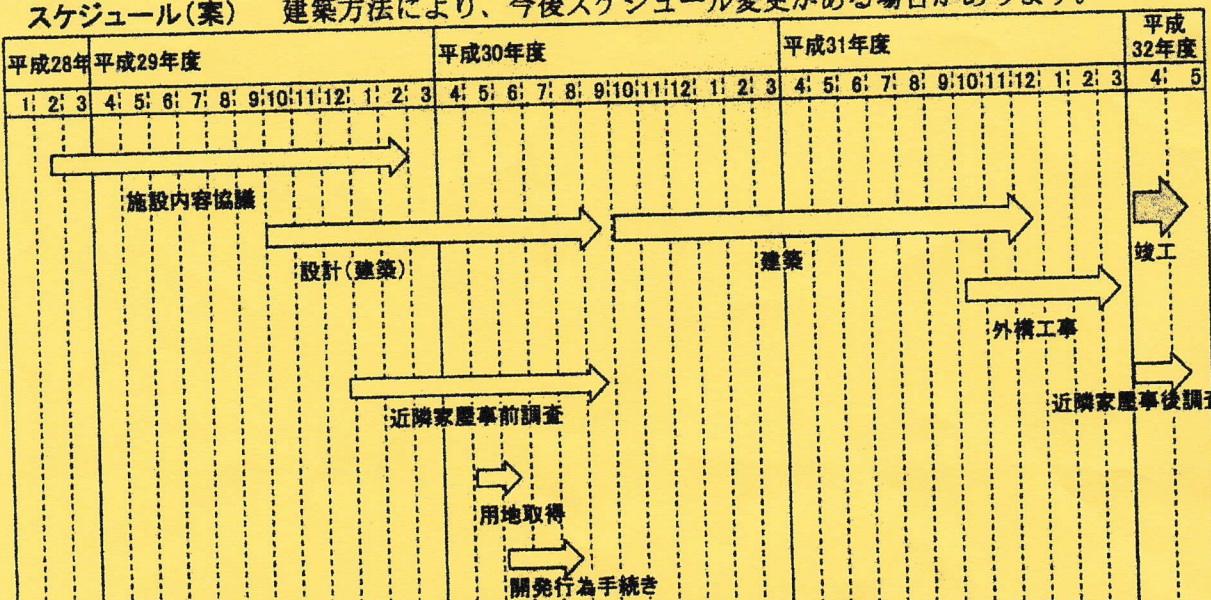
スケジュール(案)　建築方法により、今後スケジュール変更がある場合があります。

| 平成28年 | 平成29年度 | 平成30年度 | 平成31年度 | 平成32年度 |
|---|---|---|---|---|
| 1 2 3 | 4 5 6 7 8 9 10 11 12 1 2 3 | 4 5 6 7 8 9 10 11 12 1 2 3 | 4 5 6 7 8 9 10 11 12 1 2 3 | 4 5 |

施設内容協議

設計(建築)

建築

竣工

外構工事

近隣家屋事前調査

近隣家屋事後調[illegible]

用地取得

開発行為手続き